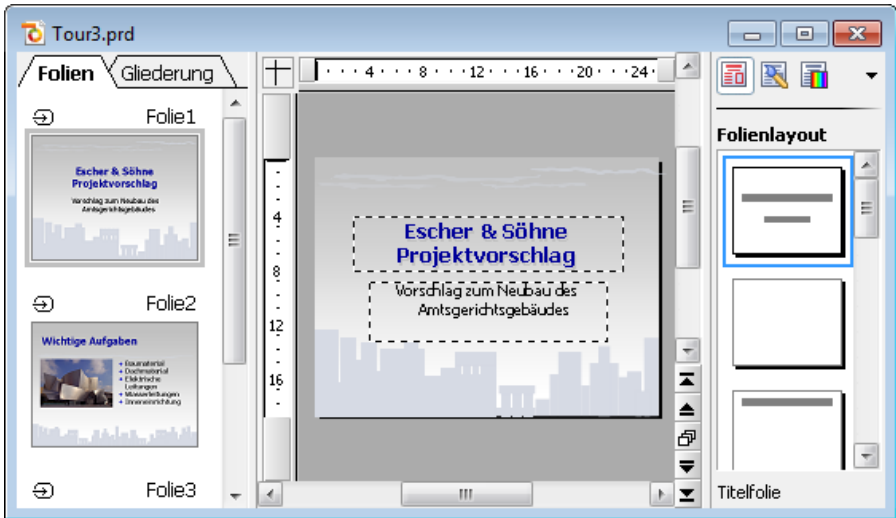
Tour3.prd

Folien Gliederung

Folie1

Escher & Söhne
Projektvorschlag

Vorschlag zum Neubau des Amtsgerichtsgebäudes

Folie2

Wichtige Aufgaben

• Baumaterial
• Dachmaterial
• Elektrische Leitungen
• Wasserleitungen
• Inneneinrichtung

Folie3

4 8 12 16 20 24

4
8
12
16

Escher & Söhne
Projektvorschlag

Vorschlag zum Neubau des Amtsgerichtsgebäudes

Folienlayout

Titelfolie